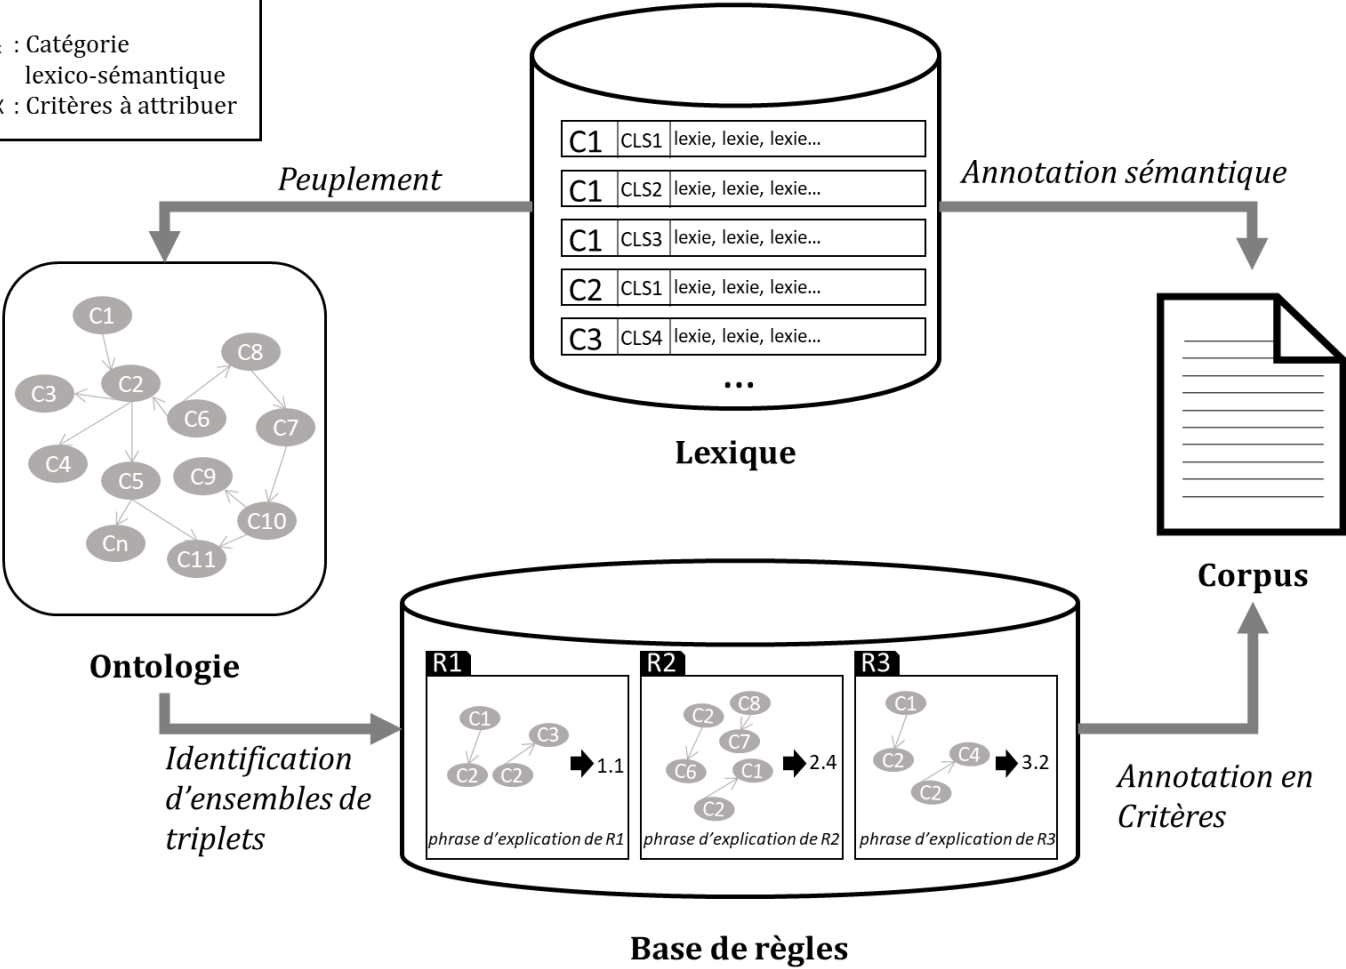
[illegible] : Catégorie lexico-sémantique
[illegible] : Critères à attribuer

Peuplement

C1 | CLS1 | lexie, lexie, lexie...
C1 | CLS2 | lexie, lexie, lexie...
C1 | CLS3 | lexie, lexie, lexie...
C2 | CLS1 | lexie, lexie, lexie...
C3 | CLS4 | lexie, lexie, lexie...
...

Annotation sémantique

C1 C8 C3 C2 C6 C7 C4 C5 C9 C10 Cn C11

Lexique

Corpus

Ontologie

R1
C1 C3 C2 C2 1.1
phrase d'explication de R1

R2
C2 C8 C7 C6 C1 C2 2.4
phrase d'explication de R2

R3
C1 C2 C4 C2 3.2
phrase d'explication de R3

Identification d'ensembles de triplets

Annotation en Critères

Base de règles